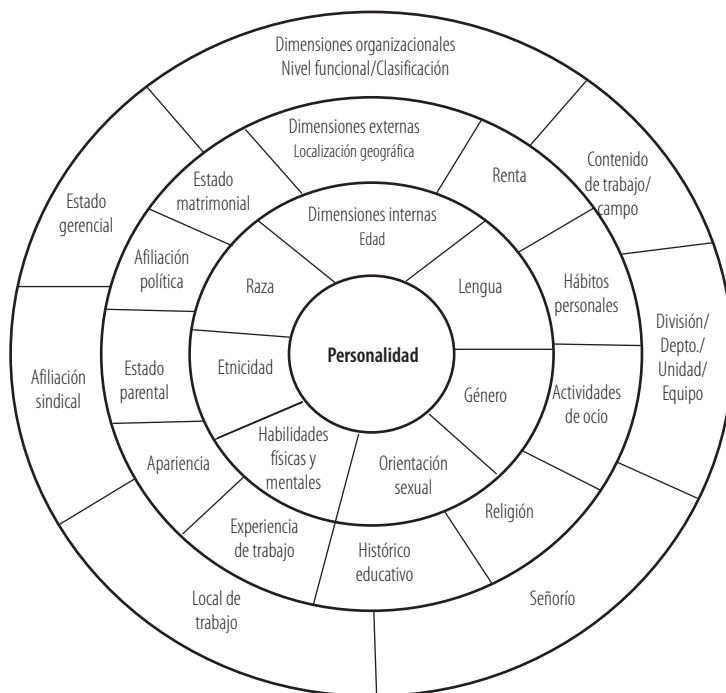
Dimensiones organizacionales
Nivel funcional/Clasificación

Dimensiones externas
Localización geográfica

Dimensiones internas
Edad

Personalidad

Raza

Lengua

Etnicidad

Género

Habilidades físicas y mentales

Orientación sexual

Estado matrimonial

Renta

Afiliación política

Hábitos personales

Estado parental

Actividades de ocio

Apariencia

Religión

Experiencia de trabajo

Histórico educativo

Estado gerencial

Contenido de trabajo/ campo

Afiliación sindical

División/ Depto./ Unidad/ Equipo

Local de trabajo

Señorío